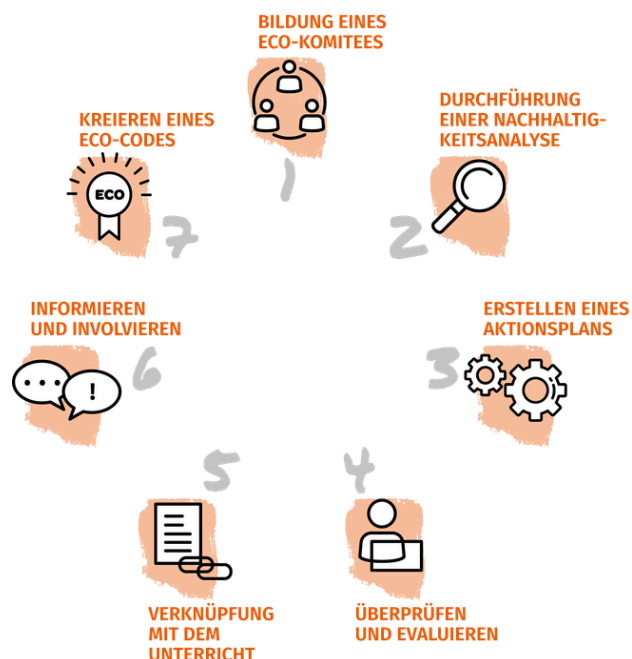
BILDUNG EINES ECO-KOMITEES

1

DURCHFÜHRUNG EINER NACHHALTIGKEITSANALYSE

2

ERSTELLEN EINES AKTIONSPLANS

3

4

ÜBERPRÜFEN UND EVALUIEREN

5

VERKNÜPFUNG MIT DEM UNTERRICHT

6

INFORMIEREN UND INVOLVIEREN

!

7

KREIEREN EINES ECO-CODES

ECO